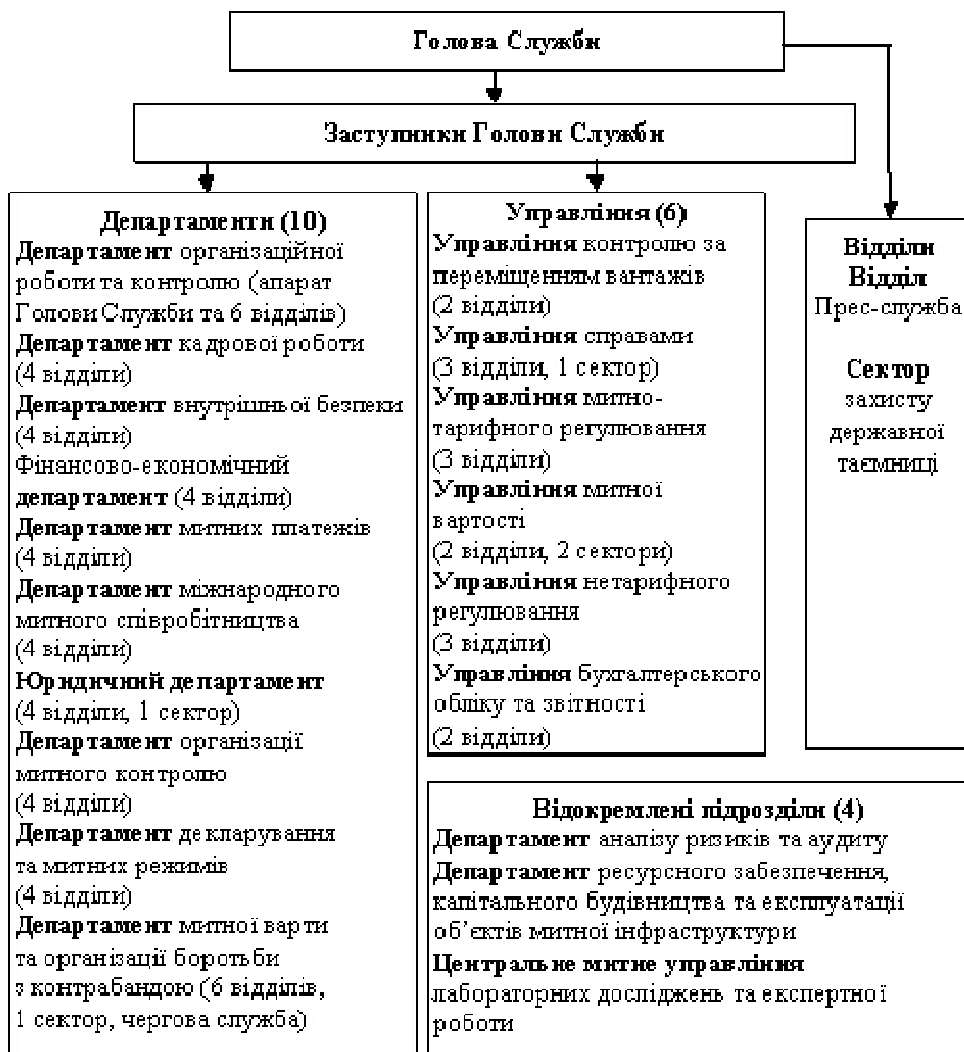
Голова Служби

Заступники Голови Служби

Департаменти (10)
Департамент організаційної роботи та контролю (апарат Голови Служби та 6 відділів)
Департамент кадрової роботи (4 відділи)
Департамент внутрішньої безпеки (4 відділи)
Фінансово-економічний департамент (4 відділи)
Департамент митних платежів (4 відділи)
Департамент міжнародного митного співробітництва (4 відділи)
Юридичний департамент (4 відділи, 1 сектор)
Департамент організації митного контролю (4 відділи)
Департамент декларування та митних режимів (4 відділи)
Департамент митної варти та організації боротьби з контрабандою (6 відділів, 1 сектор, чергова служба)

Управління (6)
Управління контролю за переміщенням вантажів (2 відділи)
Управління справами (3 відділи, 1 сектор)
Управління митно-тарифного регулювання (3 відділи)
Управління митної вартості (2 відділи, 2 сектори)
Управління нетарифного регулювання (3 відділи)
Управління бухгалтерського обліку та звітності (2 відділи)

Відділи
Відділ
Прес-служба

Сектор
захисту державної таємниці

Відокремлені підрозділи (4)
Департамент аналізу ризиків та аудиту
Департамент ресурсного забезпечення, капітального будівництва та експлуатації об'єктів митної інфраструктури
Центральне митне управління лабораторних досліджень та експертної роботи